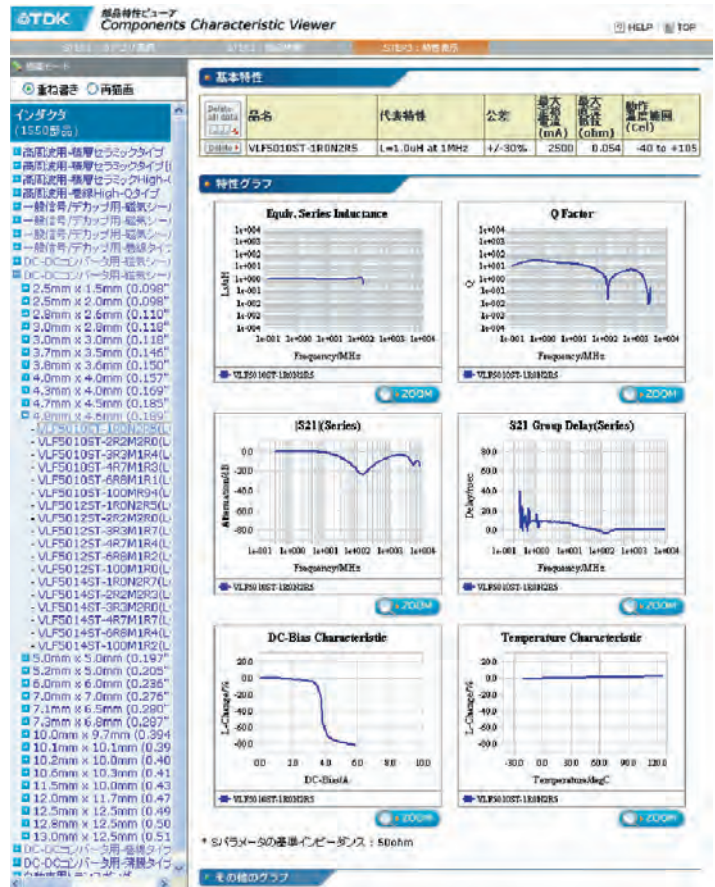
TDK 部品特性ビューア Components Characteristic Viewer

HELP TOP

STEP1：カテゴリ選択 STEP2：部品検索 STEP3：特性表示

描画モード

重ね書き 再描画

インダクタ (1550部品)

高周波用-積層セラミックタイプ
高周波用-積層セラミックタイプ(
高周波用-積層セラミックHigh-
高周波用-巻線High-Qタイプ
一般信号/デカップ用-磁気シー
一般信号/デカップ用-磁気シー
一般信号/デカップ用-磁気シー
一般信号/デカップ用-巻線タイ
DC-DCコンバータ用-磁気シー
DC-DCコンバータ用-磁気シー
2.5mm x 1.5mm (0.098"
2.5mm x 2.0mm (0.098"
2.8mm x 2.6mm (0.110"
3.0mm x 2.8mm (0.118"
3.0mm x 3.0mm (0.118"
3.7mm x 3.5mm (0.146"
3.8mm x 3.8mm (0.150"
4.0mm x 4.0mm (0.157"
4.3mm x 4.0mm (0.169"
4.7mm x 4.5mm (0.185"
4.8mm x 4.8mm (0.189"
- VLF5010ST-1R0N2R5(L
- VLF5010ST-2R2M2R0(L
- VLF5010ST-3R3M1R4(L
- VLF5010ST-4R7M1R3(L
- VLF5010ST-6R8M1R1(L
- VLF5010ST-100MR94(L
- VLF5012ST-1R0N2R5(L
- VLF5012ST-2R2M2R0(L
- VLF5012ST-3R3M1R7(L
- VLF5012ST-4R7M1R4(L
- VLF5012ST-6R8M1R2(L
- VLF5012ST-100M1R0(L
- VLF5014ST-1R0N2R7(L
- VLF5014ST-2R2M2R3(L
- VLF5014ST-3R3M2R0(L
- VLF5014ST-4R7M1R7(L
- VLF5014ST-6R8M1R4(L
- VLF5014ST-100M1R2(L
5.0mm x 5.0mm (0.197"
5.2mm x 5.0mm (0.205"
6.0mm x 6.0mm (0.236"
7.0mm x 7.0mm (0.276"
7.1mm x 6.5mm (0.280"
7.3mm x 6.8mm (0.287"
10.0mm x 9.7mm (0.394
10.1mm x 10.1mm (0.39
10.2mm x 10.0mm (0.40
10.6mm x 10.3mm (0.41
11.5mm x 10.0mm (0.43
12.0mm x 11.7mm (0.47
12.5mm x 12.5mm (0.49
12.8mm x 12.5mm (0.50
13.0mm x 12.5mm (0.51
DC-DCコンバータ用-巻線タイプ
DC-DCコンバータ用-薄膜タイプ

基本特性

| Delete all data | 品名 | 代表特性 | 公差 | 最大電流(mA) | 最大直流抵抗(ohm) | 動作温度範囲(Cel) |
|---|---|---|---|---|---|---|
| Delete | VLF5010ST-1R0N2R5 | L=1.0uH at 1MHz | +/-30% | 2500 | 0.054 | -40 to +105 |

特性グラフ

Equiv. Series Inductance
1e+004 1e+003 1e+002 1e+001 1e+000 1e-001 1e-002 1e-003 1e-004
L/uH
1e-001 1e+000 1e+001 1e+002 1e+003 1e+004
Frequency/MHz
VLF5010ST-1R0N2R5
ZOOM

Q Factor
1e+004 1e+003 1e+002 1e+001 1e+000 1e-001 1e-002 1e-003 1e-004
Q
1e-001 1e+000 1e+001 1e+002 1e+003 1e+004
Frequency/MHz
VLF5010ST-1R0N2R5
ZOOM

|S21|(Series)
0.0 -20.0 -40.0 -60.0 -80.0
Attenuation/dB
1e-001 1e+000 1e+001 1e+002 1e+003 1e+004
Frequency/MHz
VLF5010ST-1R0N2R5
ZOOM

S21 Group Delay(Series)
80.0 60.0 40.0 20.0 0.0 -20.0
Delay/nsec
1e-001 1e+000 1e+001 1e+002 1e+003 1e+004
Frequency/MHz
VLF5010ST-1R0N2R5
ZOOM

DC-Bias Characteristic
20.0 0.0 -20.0 -40.0 -60.0 -80.0 -100.0
L-Change/%
0.0 2.0 4.0 6.0 8.0 10.0
DC-Bias/A
VLF5010ST-1R0N2R5
ZOOM

Temperature Characteristic
20.0 0.0 -20.0 -40.0 -60.0 -80.0 -100.0
L-Change/%
-30.0 0.0 30.0 60.0 90.0 120.0
Temperature/degC
VLF5010ST-1R0N2R5
ZOOM

* Sパラメータの基準インピーダンス：50ohm

その他のグラフ